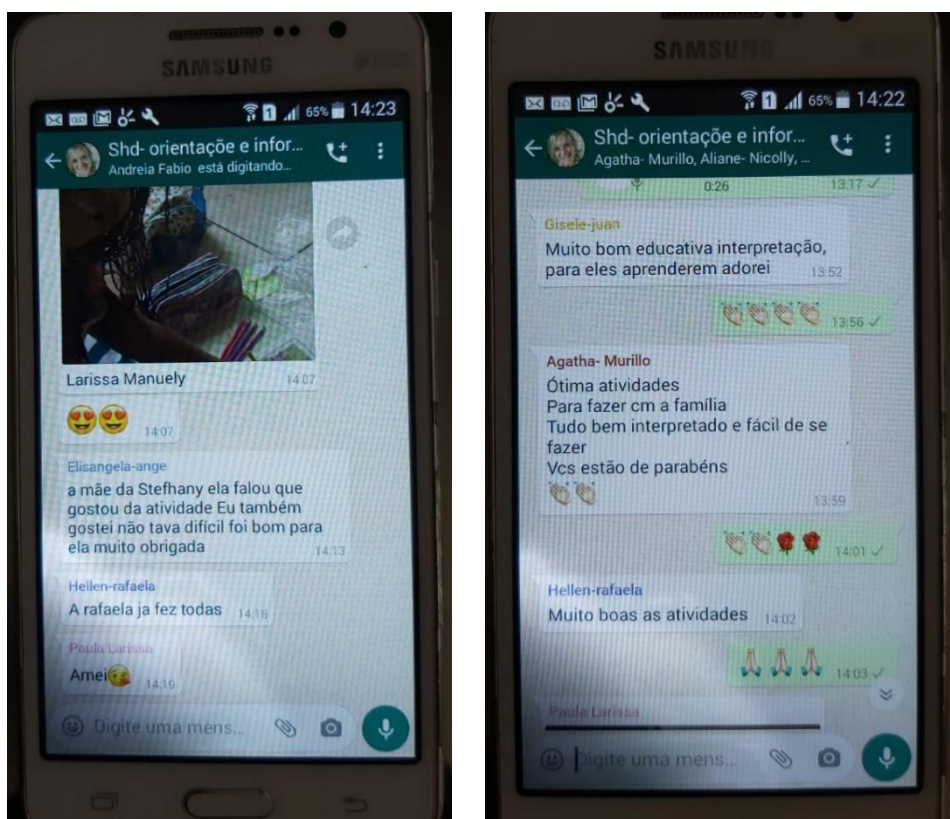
SAMSUNG

65% 14:23

Shd- orientação e infor...
Andreia Fabio está digitando...

Larissa Manuely 14:07

14:07

Elisangela-ange
a mãe da Stefhany ela falou que gostou da atividade Eu também gostei não tava difícil foi bom para ela muito obrigada 14:13

Hellen-rafaela
A rafaela ja fez todas 14:16

Paula Larissa
Amei 14:16

Digite uma mens...

SAMSUNG

65% 14:22

Shd- orientação e infor...
Agatha- Murillo, Aliane- Nicolly, ...

0:26 13:17

Gisele-juan
Muito bom educativa interpretação, para eles aprenderem adorei 13:52

13:56

Agatha- Murillo
Ótima atividades
Para fazer cm a família
Tudo bem interpretado e fácil de se fazer
Vcs estão de parabéns
13:59

14:01

Hellen-rafaela
Muito boas as atividades 14:02

14:03

Paula Larissa

Digite uma mens...